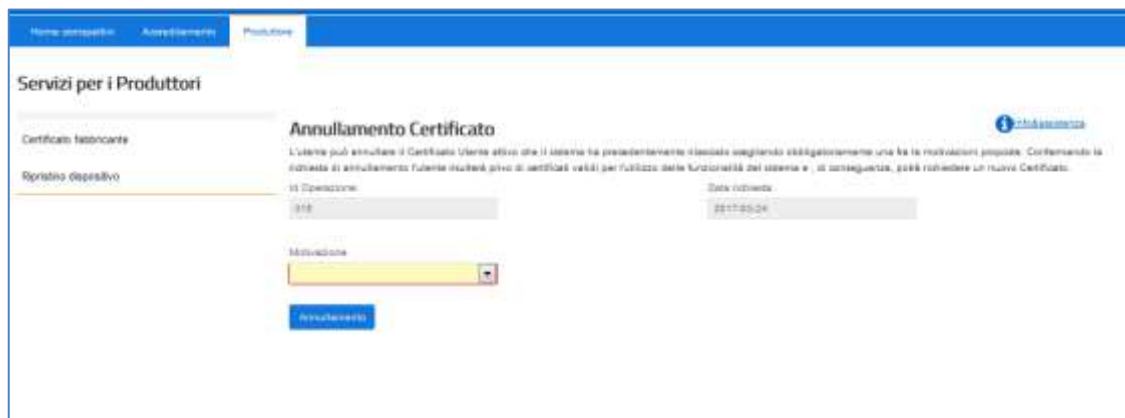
Home consegnatario Accreditamento Produttore

Servizi per i Produttori

Certificato fabbricante

Ripristino dispositivo

Annullamento Certificato

Infoassistenza

L'utente può annullare il Certificato Utente attivo che il sistema ha precedentemente rilasciato scegliendo obbligatoriamente una fra le motivazioni proposte. Confermando la richiesta di annullamento l'utente risulterà privo di certificati validi per l'utilizzo delle funzionalità del sistema e , di conseguenza, potrà richiedere un nuovo Certificato.

Id Operazione

318

Data richiesta

2017-03-24

Motivazione

Annullamento